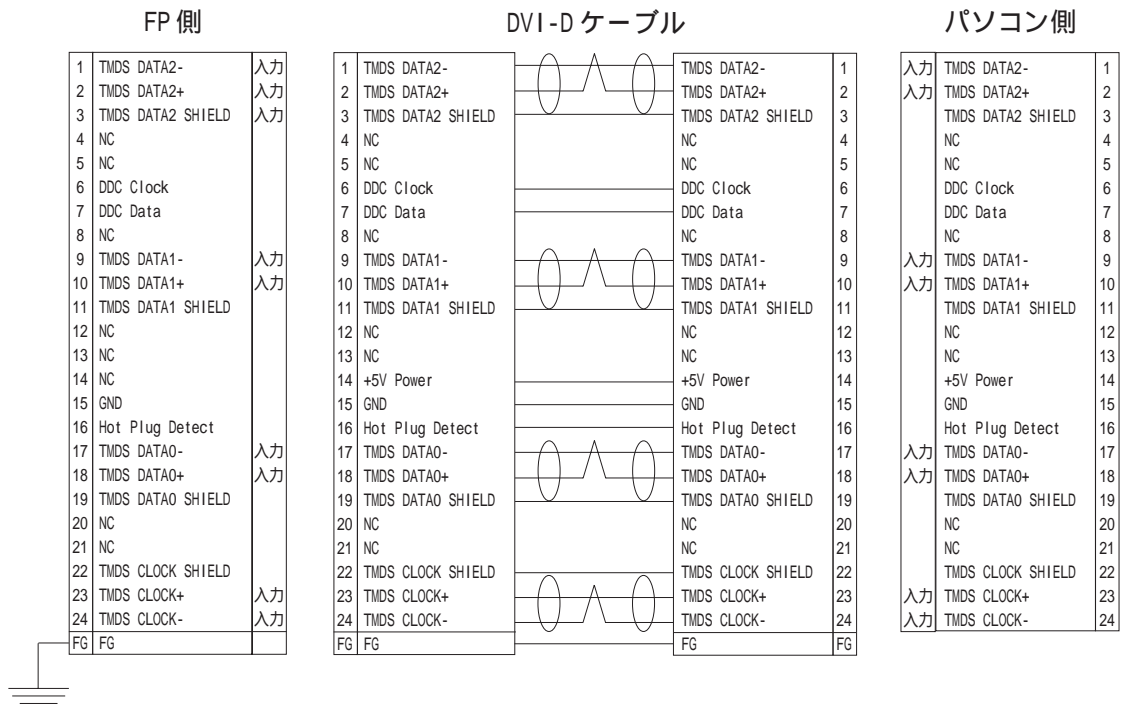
FP 側

| | | |
|---|---|---|
| 1 | TMDS DATA2- | 入力 |
| 2 | TMDS DATA2+ | 入力 |
| 3 | TMDS DATA2 SHIELD | 入力 |
| 4 | NC | |
| 5 | NC | |
| 6 | DDC Clock | |
| 7 | DDC Data | |
| 8 | NC | |
| 9 | TMDS DATA1- | 入力 |
| 10 | TMDS DATA1+ | 入力 |
| 11 | TMDS DATA1 SHIELD | |
| 12 | NC | |
| 13 | NC | |
| 14 | NC | |
| 15 | GND | |
| 16 | Hot Plug Detect | |
| 17 | TMDS DATA0- | 入力 |
| 18 | TMDS DATA0+ | 入力 |
| 19 | TMDS DATA0 SHIELD | |
| 20 | NC | |
| 21 | NC | |
| 22 | TMDS CLOCK SHIELD | |
| 23 | TMDS CLOCK+ | 入力 |
| 24 | TMDS CLOCK- | 入力 |
| FG | FG | |

DVI-D ケーブル

| | | | |
|---|---|---|---|
| 1 | TMDS DATA2- | TMDS DATA2- | 1 |
| 2 | TMDS DATA2+ | TMDS DATA2+ | 2 |
| 3 | TMDS DATA2 SHIELD | TMDS DATA2 SHIELD | 3 |
| 4 | NC | NC | 4 |
| 5 | NC | NC | 5 |
| 6 | DDC Clock | DDC Clock | 6 |
| 7 | DDC Data | DDC Data | 7 |
| 8 | NC | NC | 8 |
| 9 | TMDS DATA1- | TMDS DATA1- | 9 |
| 10 | TMDS DATA1+ | TMDS DATA1+ | 10 |
| 11 | TMDS DATA1 SHIELD | TMDS DATA1 SHIELD | 11 |
| 12 | NC | NC | 12 |
| 13 | NC | NC | 13 |
| 14 | +5V Power | +5V Power | 14 |
| 15 | GND | GND | 15 |
| 16 | Hot Plug Detect | Hot Plug Detect | 16 |
| 17 | TMDS DATA0- | TMDS DATA0- | 17 |
| 18 | TMDS DATA0+ | TMDS DATA0+ | 18 |
| 19 | TMDS DATA0 SHIELD | TMDS DATA0 SHIELD | 19 |
| 20 | NC | NC | 20 |
| 21 | NC | NC | 21 |
| 22 | TMDS CLOCK SHIELD | TMDS CLOCK SHIELD | 22 |
| 23 | TMDS CLOCK+ | TMDS CLOCK+ | 23 |
| 24 | TMDS CLOCK- | TMDS CLOCK- | 24 |
| FG | FG | FG | FG |

パソコン側

| | | |
|---|---|---|
| 入力 | TMDS DATA2- | 1 |
| 入力 | TMDS DATA2+ | 2 |
| | TMDS DATA2 SHIELD | 3 |
| | NC | 4 |
| | NC | 5 |
| | DDC Clock | 6 |
| | DDC Data | 7 |
| | NC | 8 |
| 入力 | TMDS DATA1- | 9 |
| 入力 | TMDS DATA1+ | 10 |
| | TMDS DATA1 SHIELD | 11 |
| | NC | 12 |
| | NC | 13 |
| | +5V Power | 14 |
| | GND | 15 |
| | Hot Plug Detect | 16 |
| 入力 | TMDS DATA0- | 17 |
| 入力 | TMDS DATA0+ | 18 |
| | TMDS DATA0 SHIELD | 19 |
| | NC | 20 |
| | NC | 21 |
| | TMDS CLOCK SHIELD | 22 |
| 入力 | TMDS CLOCK+ | 23 |
| 入力 | TMDS CLOCK- | 24 |